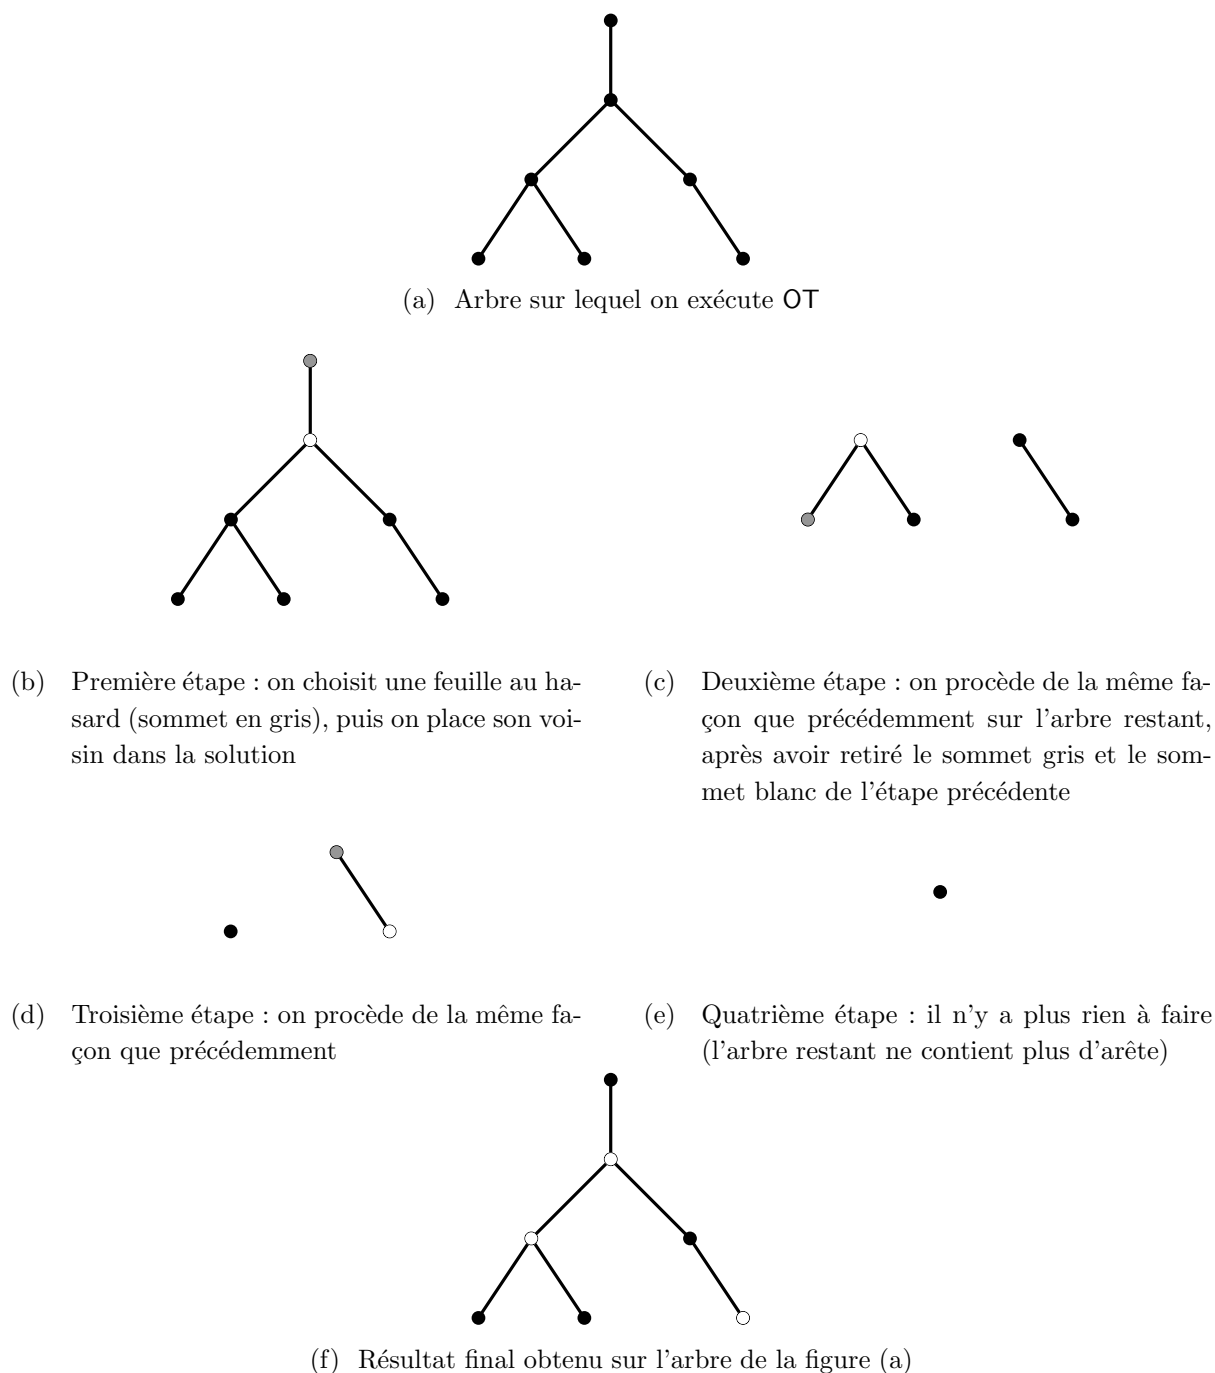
(a) Arbre sur lequel on exécute OT

(b) Première étape : on choisit une feuille au hasard (sommet en gris), puis on place son voisin dans la solution

(c) Deuxième étape : on procède de la même façon que précédemment sur l'arbre restant, après avoir retiré le sommet gris et le sommet blanc de l'étape précédente

(d) Troisième étape : on procède de la même façon que précédemment

(e) Quatrième étape : il n'y a plus rien à faire (l'arbre restant ne contient plus d'arête)

(f) Résultat final obtenu sur l'arbre de la figure (a)